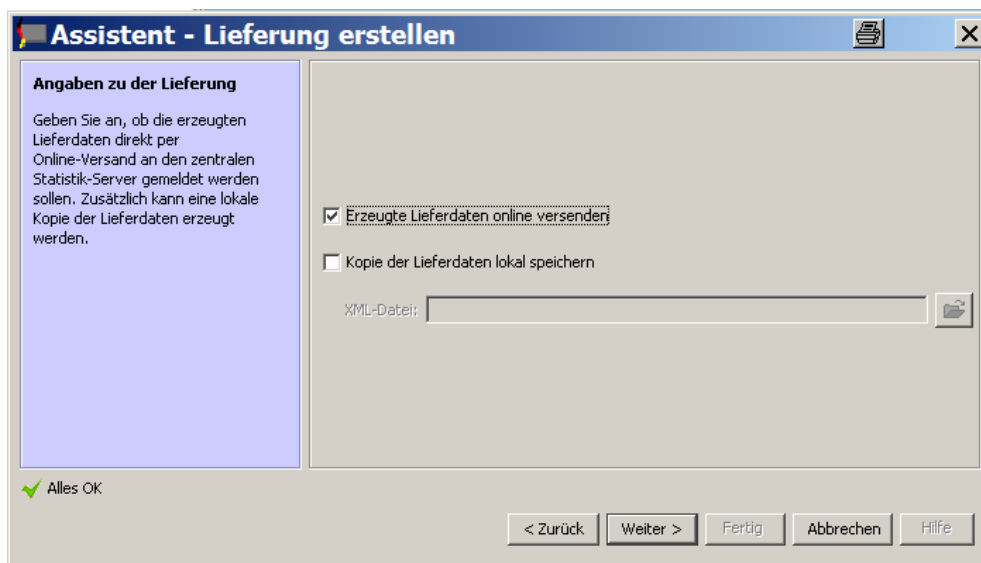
Assistent - Lieferung erstellen

Angaben zu der Lieferung

Geben Sie an, ob die erzeugten Lieferdaten direkt per Online-Versand an den zentralen Statistik-Server gemeldet werden sollen. Zusätzlich kann eine lokale Kopie der Lieferdaten erzeugt werden.

☑ Erzeugte Lieferdaten online versenden

☐ Kopie der Lieferdaten lokal speichern

XML-Datei:

Alles OK

< Zurück | Weiter > | Fertig | Abbrechen | Hilfe